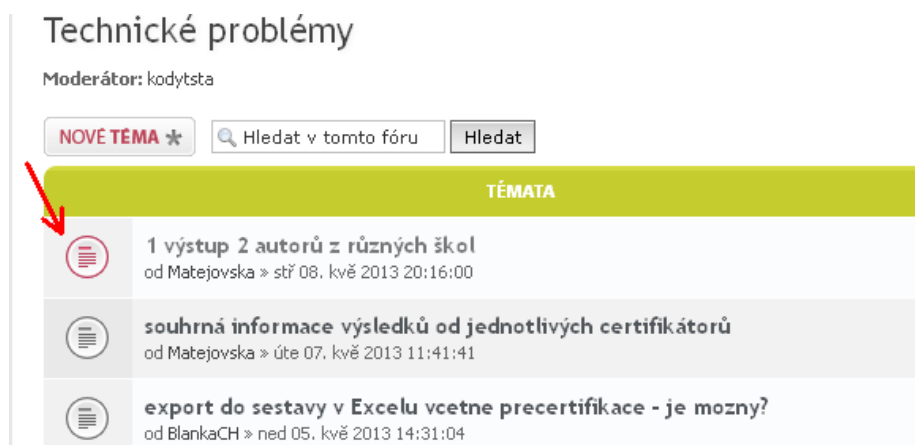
Technické problémy

Moderátor: kodytsta

NOVÉ TÉMA

Hledat v tomto fóru

Hledat

TÉMATA

1 výstup 2 autorů z různých škol
od Matejovska » stř 08. kvě 2013 20:16:00

souhrná informace výsledků od jednotlivých certifikátorů
od Matejovska » úte 07. kvě 2013 11:41:41

export do sestavy v Excelu vcetne precertifikace - je mozny?
od BlankaCH » ned 05. kvě 2013 14:31:04